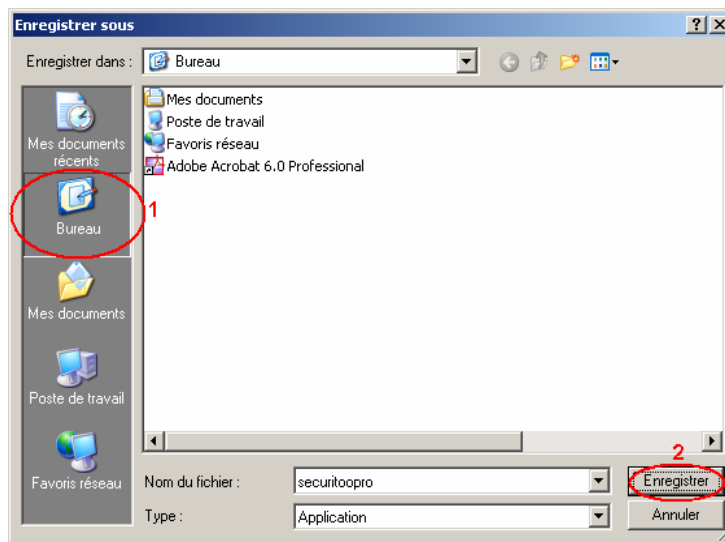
Enregistrer sous

?

X

Enregistrer dans : Bureau

Mes documents récents

Bureau

1

Mes documents

Poste de travail

Favoris réseau

Mes documents
Poste de travail
Favoris réseau
Adobe Acrobat 6.0 Professional

Nom du fichier : securitoopro

Type : Application

2

Enregistrer

Annuler